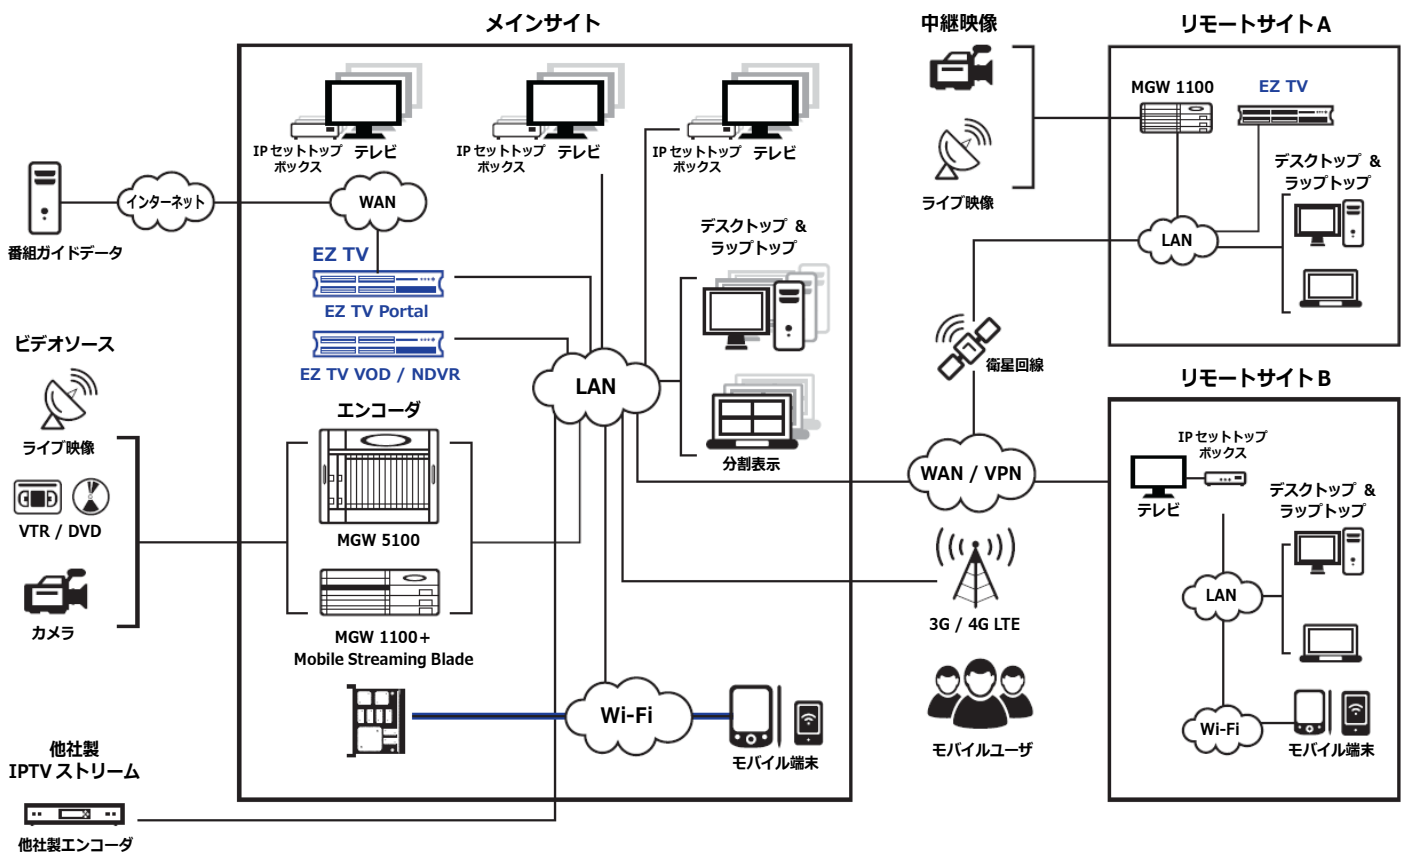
メインサイト

中継映像

リモートサイト A

IP セットトップ ボックス
テレビ

IP セットトップ ボックス
テレビ

IP セットトップ ボックス
テレビ

ライブ映像

MGW 1100
EZ TV

デスクトップ & ラップトップ

インターネット
WAN

番組ガイドデータ

EZ TV

EZ TV Portal

デスクトップ & ラップトップ

LAN

EZ TV VOD / NDVR

衛星回線

ビデオソース

LAN

リモートサイト B

ライブ映像

エンコーダ

分割表示

IP セットトップ ボックス

WAN / VPN

テレビ

VTR / DVD

デスクトップ & ラップトップ

MGW 5100

カメラ

LAN

MGW 1100+
Mobile Streaming Blade

3G / 4G LTE

Wi-Fi

Wi-Fi

他社製
IPTV ストリーム

モバイル端末

モバイルユーザ

モバイル端末

他社製エンコーダ